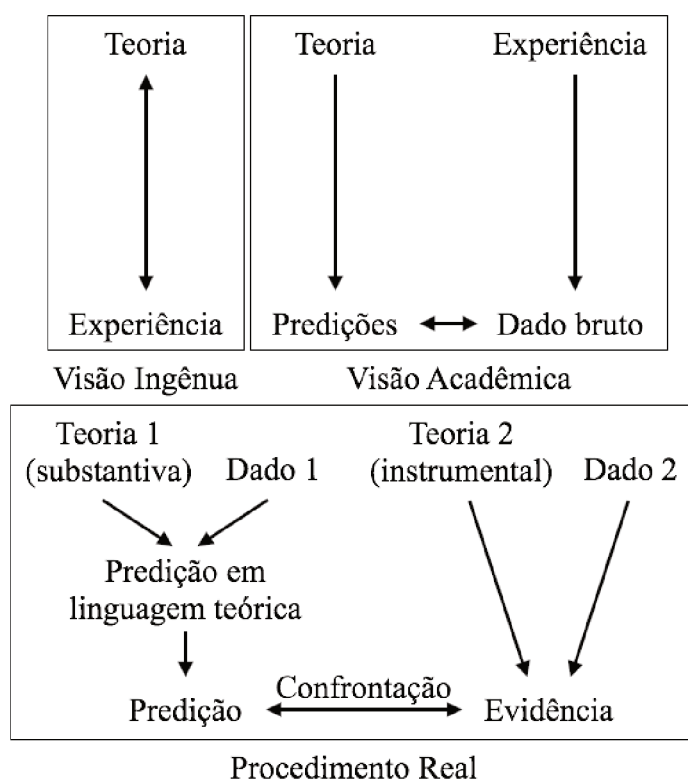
Teoria

Experiência

Visão Ingênua

Teoria

Experiência

Predições

Dado bruto

Visão Acadêmica

Teoria 1 (substantiva)

Dado 1

Predição em linguagem teórica

Predição

Teoria 2 (instrumental)

Dado 2

Confrontação

Evidência

Procedimento Real